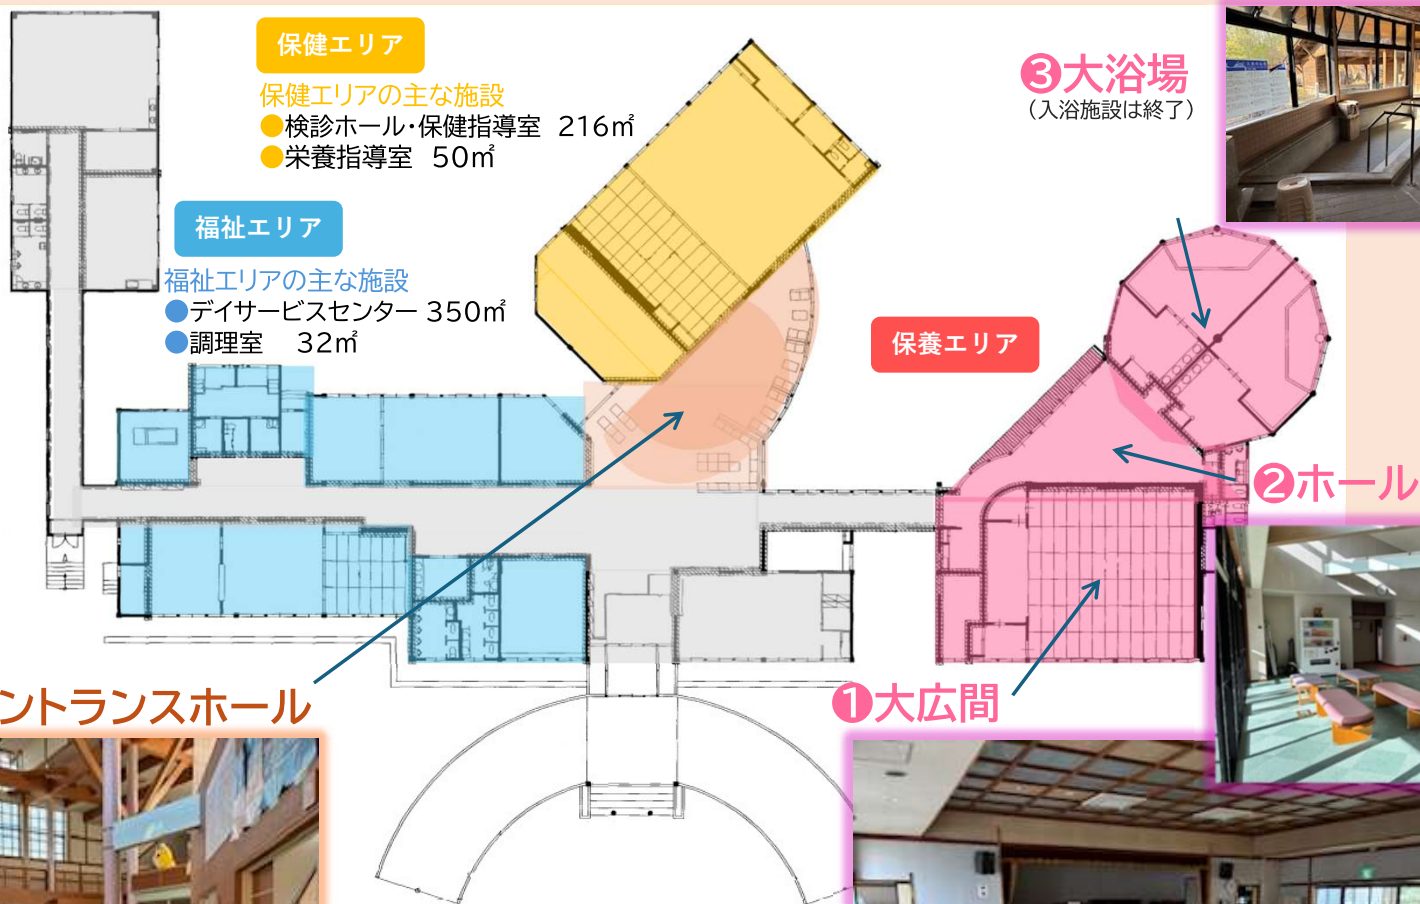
保健エリア

保健エリアの主な施設
●検診ホール･保健指導室 216㎡
●栄養指導室 50㎡

福祉エリア

福祉エリアの主な施設
●デイサービスセンター 350㎡
●調理室 32㎡

❸大浴場
（入浴施設は終了）

保養エリア

❷ホール

❶大広間

ントランスホール